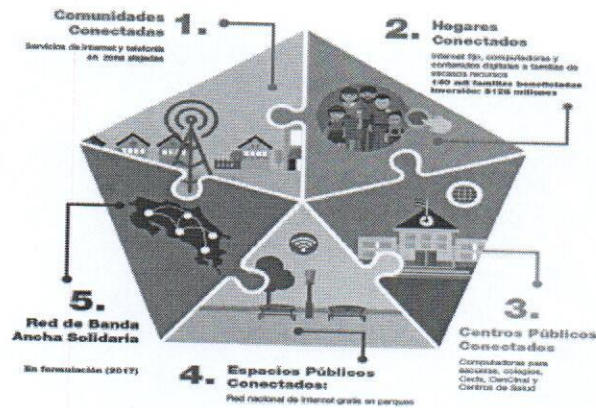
Comunidades Conectadas 1.
Servicios de internet y telefonía en zonas alejadas

2. Hogares Conectados
Internet fijo, computadoras y contenidos digitales a familias de escasos recursos
140 mil familias beneficiadas
Inversión: $126 millones

5.
Red de Banda Ancha Solidaria

En formulación (2017)

4. Espacios Públicos Conectados:
Red nacional de internet gratis en parques

3.
Centros Públicos Conectados
Computadoras para escuelas, colegios, Cecis, CenCinai y Centros de Salud